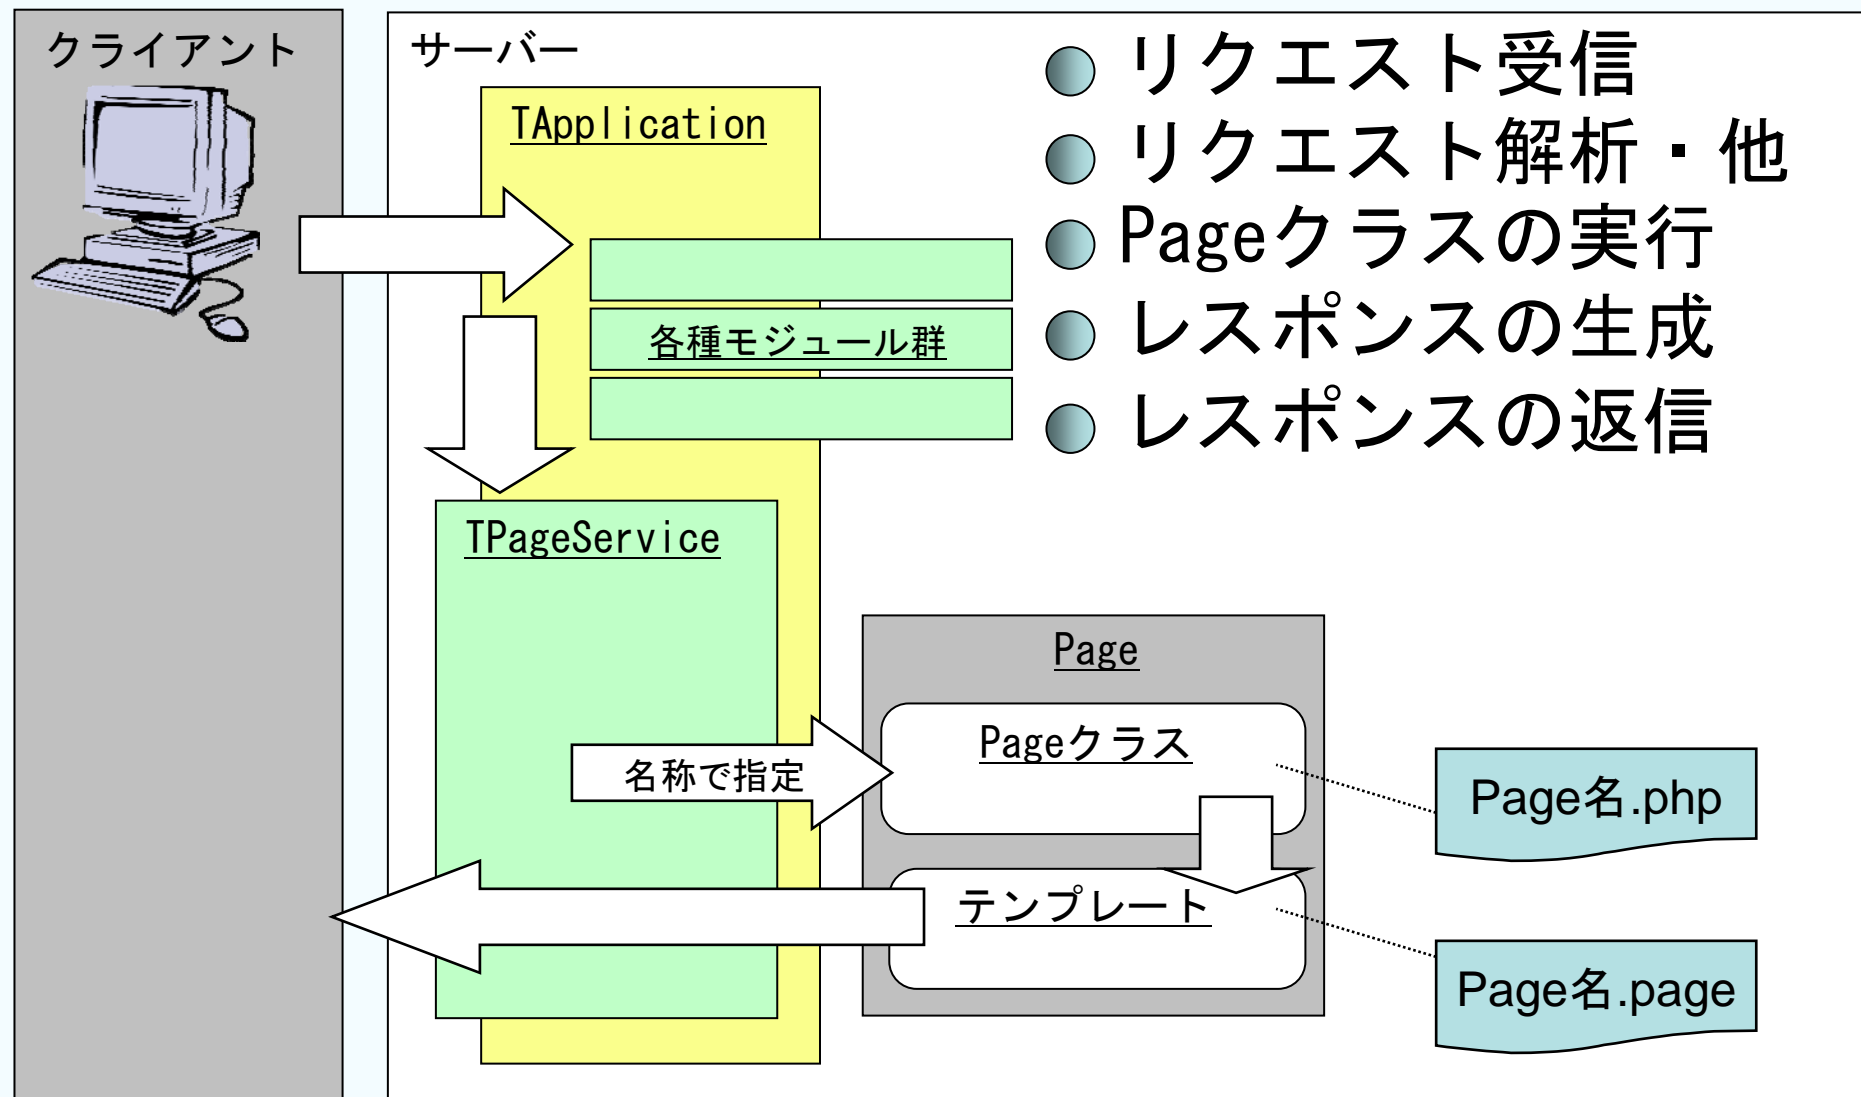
クライアント

サーバー

TApplication

各種モジュール群

TPageService

名称で指定

Page

Pageクラス

テンプレート

Page名.php

Page名.page

● リクエスト受信
● リクエスト解析・他
● Pageクラスの実行
● レスポンスの生成
● レスポンスの返信